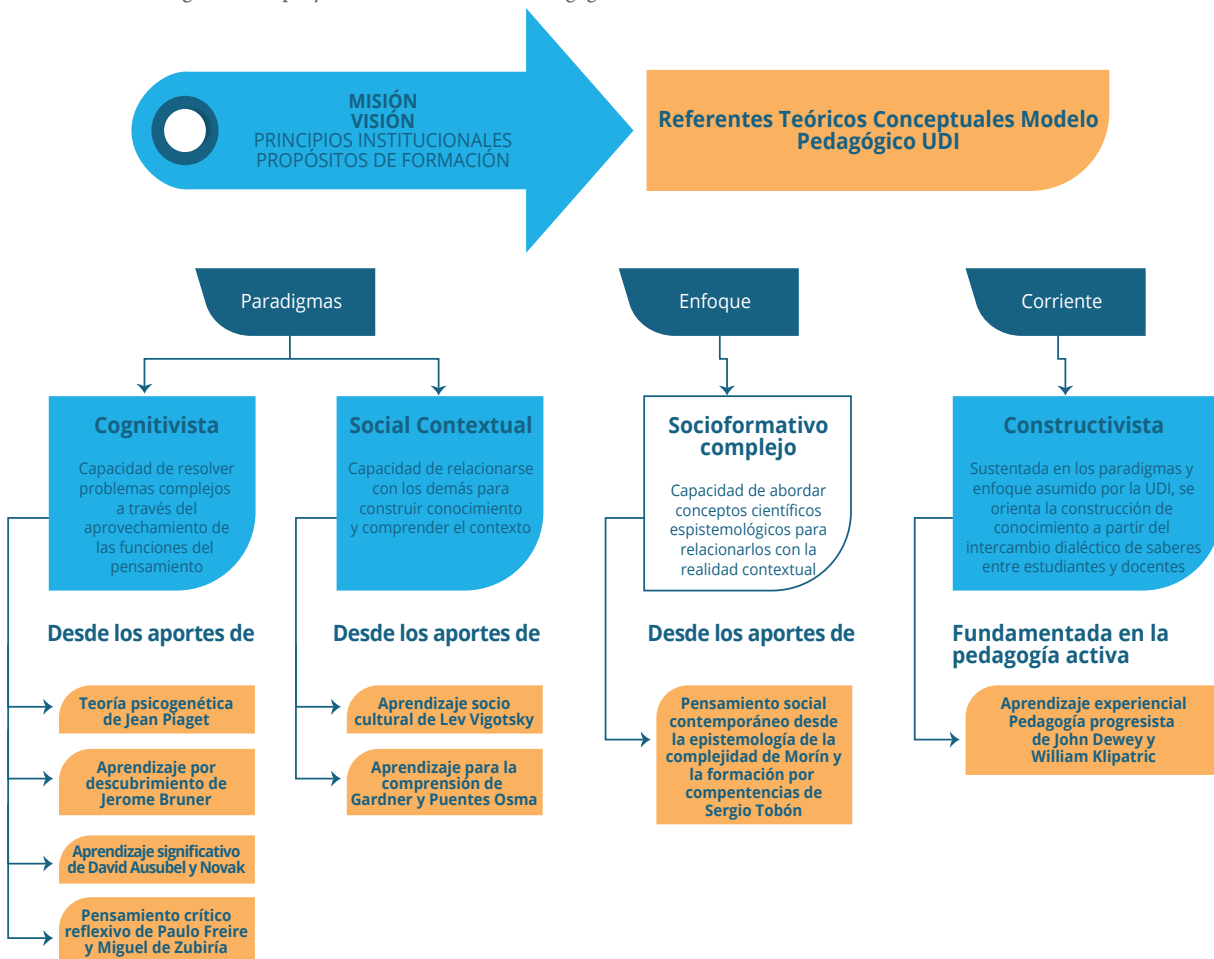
MISIÓN
VISIÓN
PRINCIPIOS INSTITUCIONALES
PROPÓSITOS DE FORMACIÓN

Referentes Teóricos Conceptuales Modelo Pedagógico UDI

Paradigmas

Cognitivista

Capacidad de resolver problemas complejos a través del aprovechamiento de las funciones del pensamiento

Desde los aportes de

Teoría psicogenética de Jean Piaget

Aprendizaje por descubrimiento de Jerome Bruner

Aprendizaje significativo de David Ausubel y Novak

Pensamiento crítico reflexivo de Paulo Freire y Miguel de Zubiría

Social Contextual

Capacidad de relacionarse con los demás para construir conocimiento y comprender el contexto

Desde los aportes de

Aprendizaje socio cultural de Lev Vigotsky

Aprendizaje para la comprensión de Gardner y Puentes Osma

Enfoque

Socioformativo complejo

Capacidad de abordar conceptos científicos espistemológicos para relacionarlos con la realidad contextual

Desde los aportes de

Pensamiento social contemporáneo desde la epistemología de la complejidad de Morín y la formación por compentencias de Sergio Tobón

Corriente

Constructivista

Sustentada en los paradigmas y enfoque asumido por la UDI, se orienta la construcción de conocimiento a partir del intercambio dialéctico de saberes entre estudiantes y docentes

Fundamentada en la pedagogía activa

Aprendizaje experiencial Pedagogía progresista de John Dewey y William Klipatric